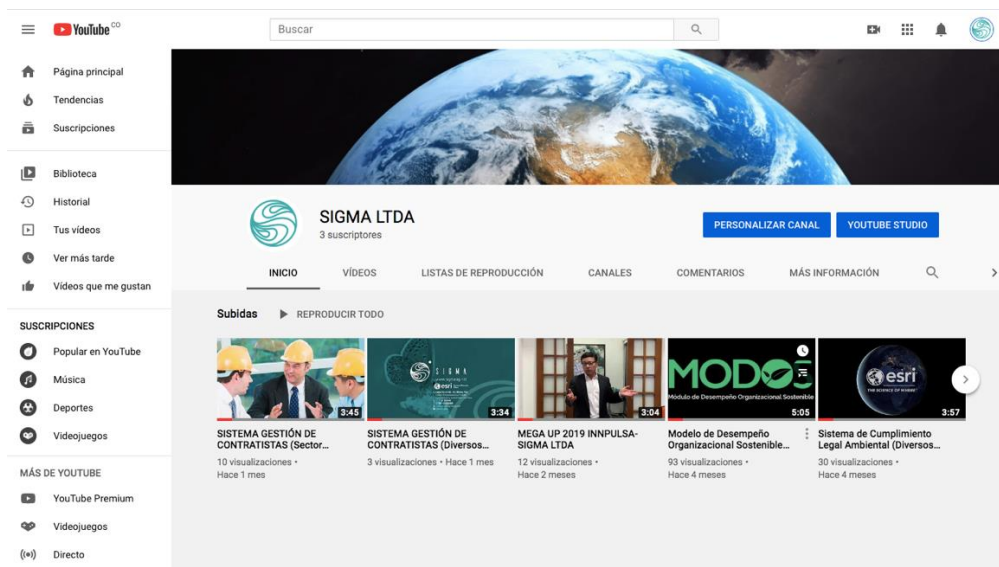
YouTube CO

Buscar

Página principal
Tendencias
Suscripciones

Biblioteca
Historial
Tus videos
Ver más tarde
Videos que me gustan

SUSCRIPCIONES
Popular en YouTube
Música
Deportes
Videojuegos

MÁS DE YOUTUBE
YouTube Premium
Videojuegos
Directo

SIGMA LTDA
3 suscriptores

PERSONALIZAR CANAL
YOUTUBE STUDIO

INICIO
VÍDEOS
LISTAS DE REPRODUCCIÓN
CANALES
COMENTARIOS
MÁS INFORMACIÓN

Subidas
REPRODUCIR TODO

3:45
SISTEMA GESTIÓN DE CONTRATISTAS (Sector...
10 visualizaciones • Hace 1 mes

SIGMA
esri
3:34
SISTEMA GESTIÓN DE CONTRATISTAS (Diversos...
3 visualizaciones • Hace 1 mes

3:04
MEGA UP 2019 INNPULSA- SIGMA LTDA
12 visualizaciones • Hace 2 meses

MODO
Módulo de Desempeño Organizacional Sostenible
5:05
Modelo de Desempeño Organizacional Sostenible...
93 visualizaciones • Hace 4 meses

esri
3:57
Sistema de Cumplimiento Legal Ambiental (Diversos...
30 visualizaciones • Hace 4 meses